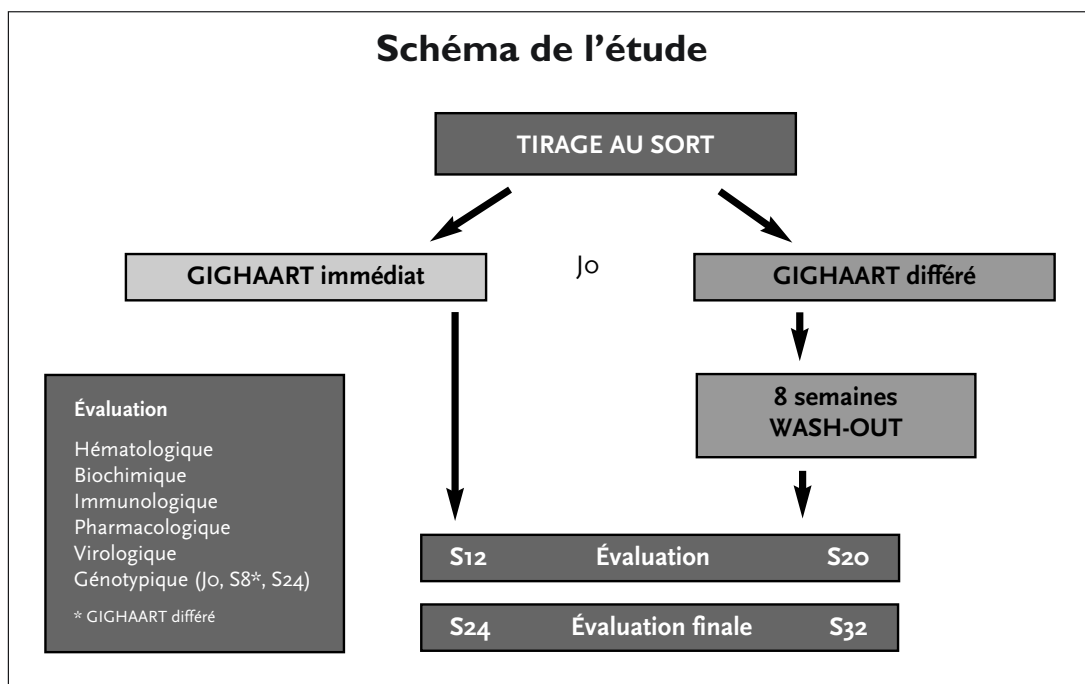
Schéma de l'étude

TIRAGE AU SORT

GIGHAART immédiat

J0

GIGHAART différé

8 semaines
WASH-OUT

Évaluation

Hématologique
Biochimique
Immunologique
Pharmacologique
Virologique
Génotypique (J0, S8*, S24)

* GIGHAART différé

S12 Évaluation S20

S24 Évaluation finale S32